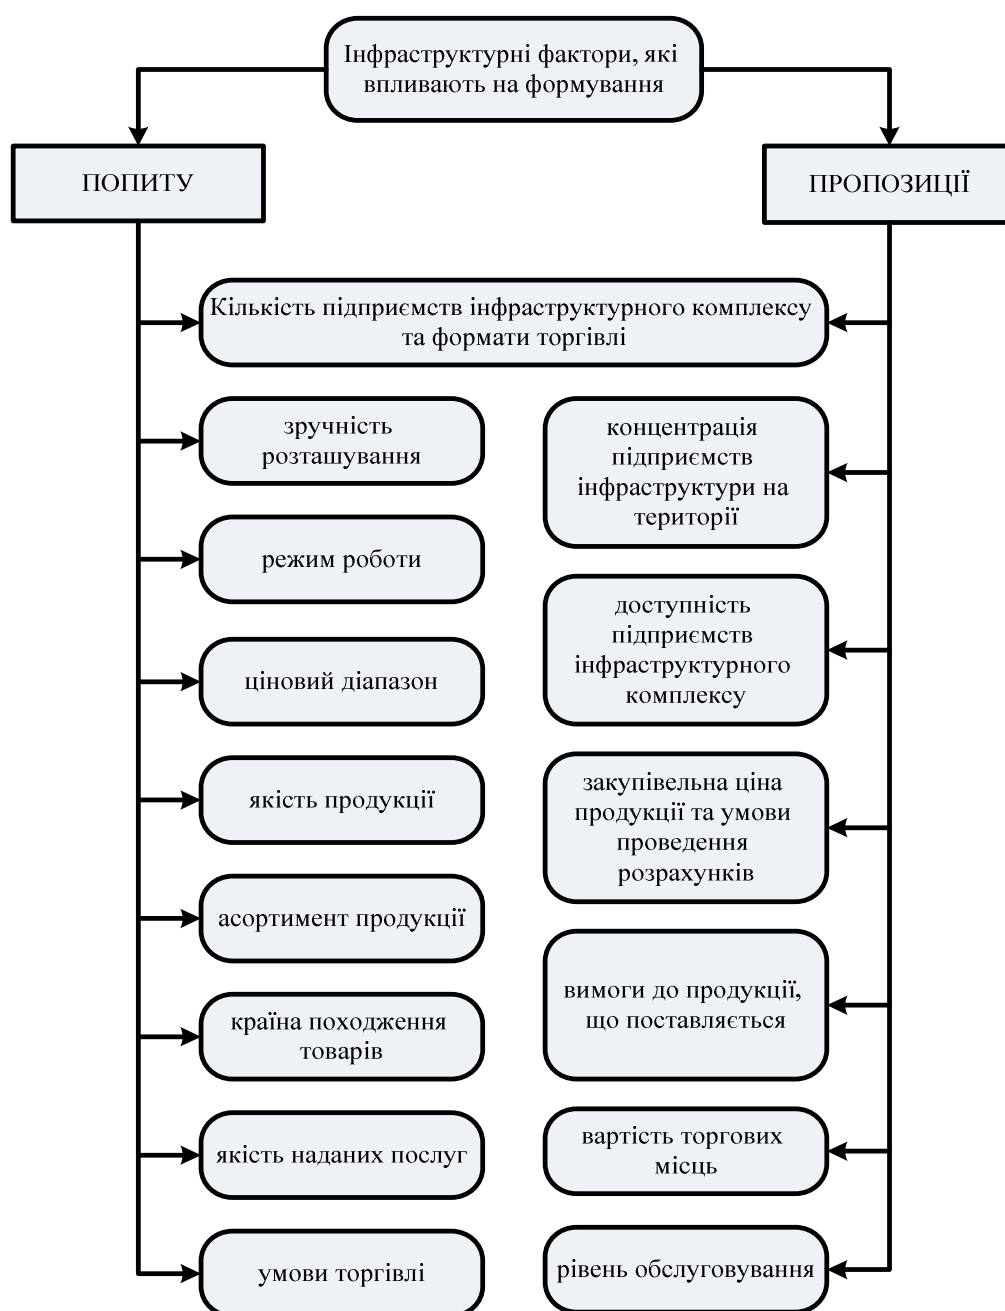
Інфраструктурні фактори, які впливають на формування

ПОПИТУ

ПРОПОЗИЦІЇ

Кількість підприємств інфраструктурного комплексу та формати торгівлі

зручність розташування

режим роботи

ціновий діапазон

якість продукції

асортимент продукції

країна походження товарів

якість наданих послуг

умови торгівлі

концентрація підприємств інфраструктури на території

доступність підприємств інфраструктурного комплексу

закупівельна ціна продукції та умови проведення розрахунків

вимоги до продукції, що поставляється

вартість торгових місць

рівень обслуговування